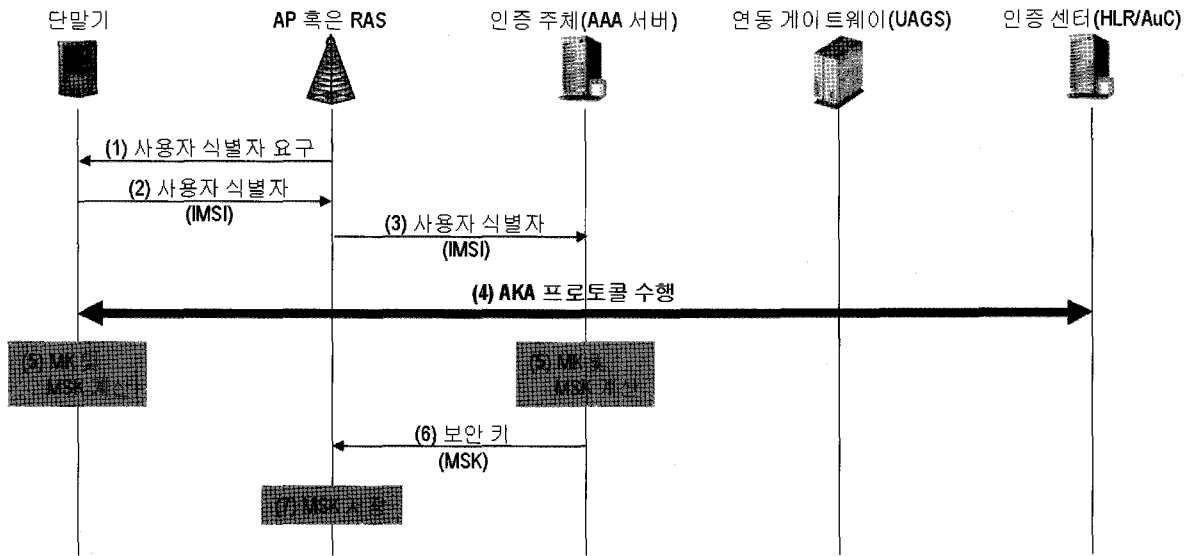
단말기

AP 혹은 RAS

인증 주체(AAA 서버)

연동 게이트웨이(UAGS)

인증 센터(HLR/AuC)

(1) 사용자 식별자 요구

(2) 사용자 식별자 (IMSI)

(3) 사용자 식별자 (IMSI)

(4) AKA 프로토콜 수행

(5) MK 및 MSK 계산

(5) MK 및 MSK 계산

(6) 보안 키 (MSK)

(7) MSK 저장